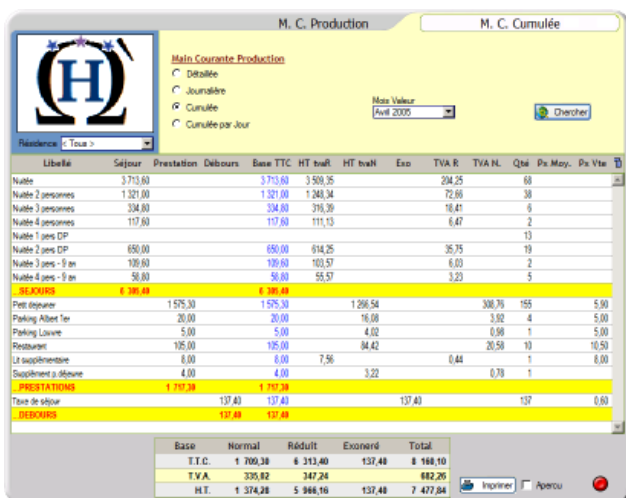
M. C. Production | M. C. Cumulée

Résidence < Tous >

Main Courante Production
Détaillée
Journalière
Cumulée
Cumulée par Jour

Mois Valeur
Avril 2005

Chercher

| Libellé | Séjour | Prestation | Débours | Base TTC | HT tvaR | HT tvaN | Exo | TVA R | TVA N. | Qté | Px.Moy. | Px Vte |
|---|---|---|---|---|---|---|---|---|---|---|---|---|
| Nuitée | 3 713,60 | | | 3 713,60 | 3 509,35 | | | 204,25 | | 68 | | |
| Nuitée 2 personnes | 1 321,00 | | | 1 321,00 | 1 248,34 | | | 72,66 | | 38 | | |
| Nuitée 3 personnes | 334,80 | | | 334,80 | 316,39 | | | 18,41 | | 6 | | |
| Nuitée 4 personnes | 117,60 | | | 117,60 | 111,13 | | | 6,47 | | 2 | | |
| Nuitée 1 pers DP | | | | | | | | | | 13 | | |
| Nuitée 2 pers DP | 650,00 | | | 650,00 | 614,25 | | | 35,75 | | 19 | | |
| Nuitée 3 pers - 9 an | 109,60 | | | 109,60 | 103,57 | | | 6,03 | | 2 | | |
| Nuitée 4 pers - 9 an | 58,80 | | | 58,80 | 55,57 | | | 3,23 | | 5 | | |
| _SEJOURS | 6 305,40 | | | 6 305,40 | | | | | | | | |
| Petit déjeuner | | 1 575,30 | | 1 575,30 | | 1 266,54 | | | 308,76 | 155 | | 5,90 |
| Parking Albert 1er | | 20,00 | | 20,00 | | 16,08 | | | 3,92 | 4 | | 5,00 |
| Parking Louvre | | 5,00 | | 5,00 | | 4,02 | | | 0,98 | 1 | | 5,00 |
| Restaurant | | 105,00 | | 105,00 | | 84,42 | | | 20,58 | 10 | | 10,50 |
| Lit supplémentaire | | 8,00 | | 8,00 | 7,56 | | | 0,44 | | 1 | | 8,00 |
| Supplément p.déjeune | | 4,00 | | 4,00 | | 3,22 | | | 0,78 | 1 | | |
| _PRESTATIONS | | 1 717,30 | | 1 717,30 | | | | | | | | |
| Taxe de séjour | | | 137,40 | 137,40 | | | 137,40 | | | 137 | | 0,60 |
| _DEBOURS | | | 137,40 | 137,40 | | | | | | | | |

| Base | Normal | Réduit | Exoneré | Total |
|---|---|---|---|---|
| T.T.C. | 1 709,30 | 6 313,40 | 137,40 | 8 160,10 |
| T.V.A. | 335,02 | 347,24 | | 682,26 |
| H.T. | 1 374,28 | 5 966,16 | 137,40 | 7 477,84 |

Imprimer Aperçu